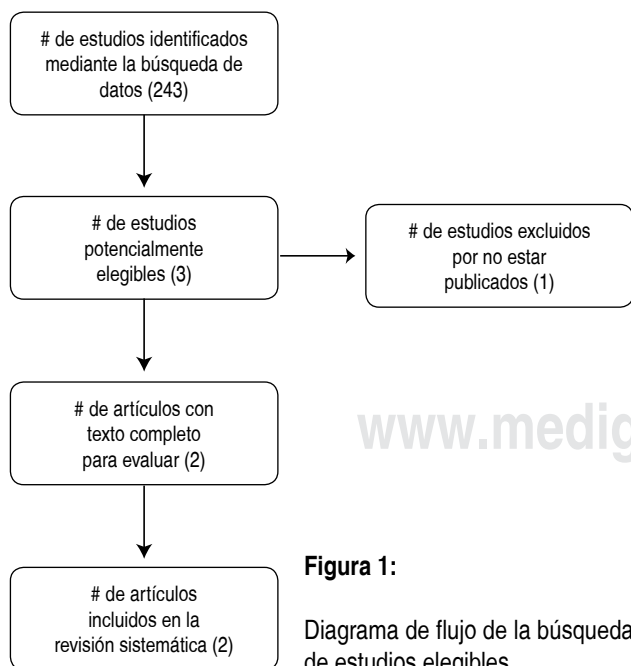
# de estudios identificados mediante la búsqueda de datos (243)

# de estudios potencialmente elegibles (3)

# de estudios excluidos por no estar publicados (1)

# de artículos con texto completo para evaluar (2)

www.medig

# de artículos incluidos en la revisión sistemática (2)

Figura 1:

Diagrama de flujo de la búsqueda de estudios elegibles